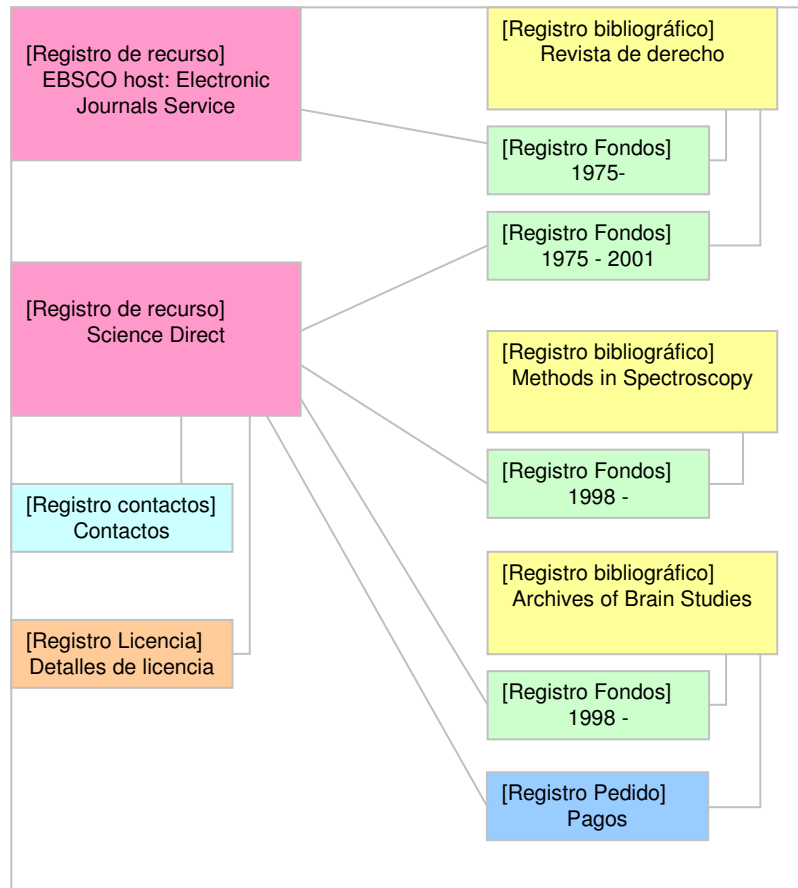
[Registro de recurso]
EBSCO host: Electronic Journals Service

[Registro bibliográfico]
Revista de derecho

[Registro Fondos]
1975-

[Registro Fondos]
1975 - 2001

[Registro de recurso]
Science Direct

[Registro bibliográfico]
Methods in Spectroscopy

[Registro Fondos]
1998 -

[Registro contactos]
Contactos

[Registro bibliográfico]
Archives of Brain Studies

[Registro Licencia]
Detalles de licencia

[Registro Fondos]
1998 -

[Registro Pedido]
Pagos